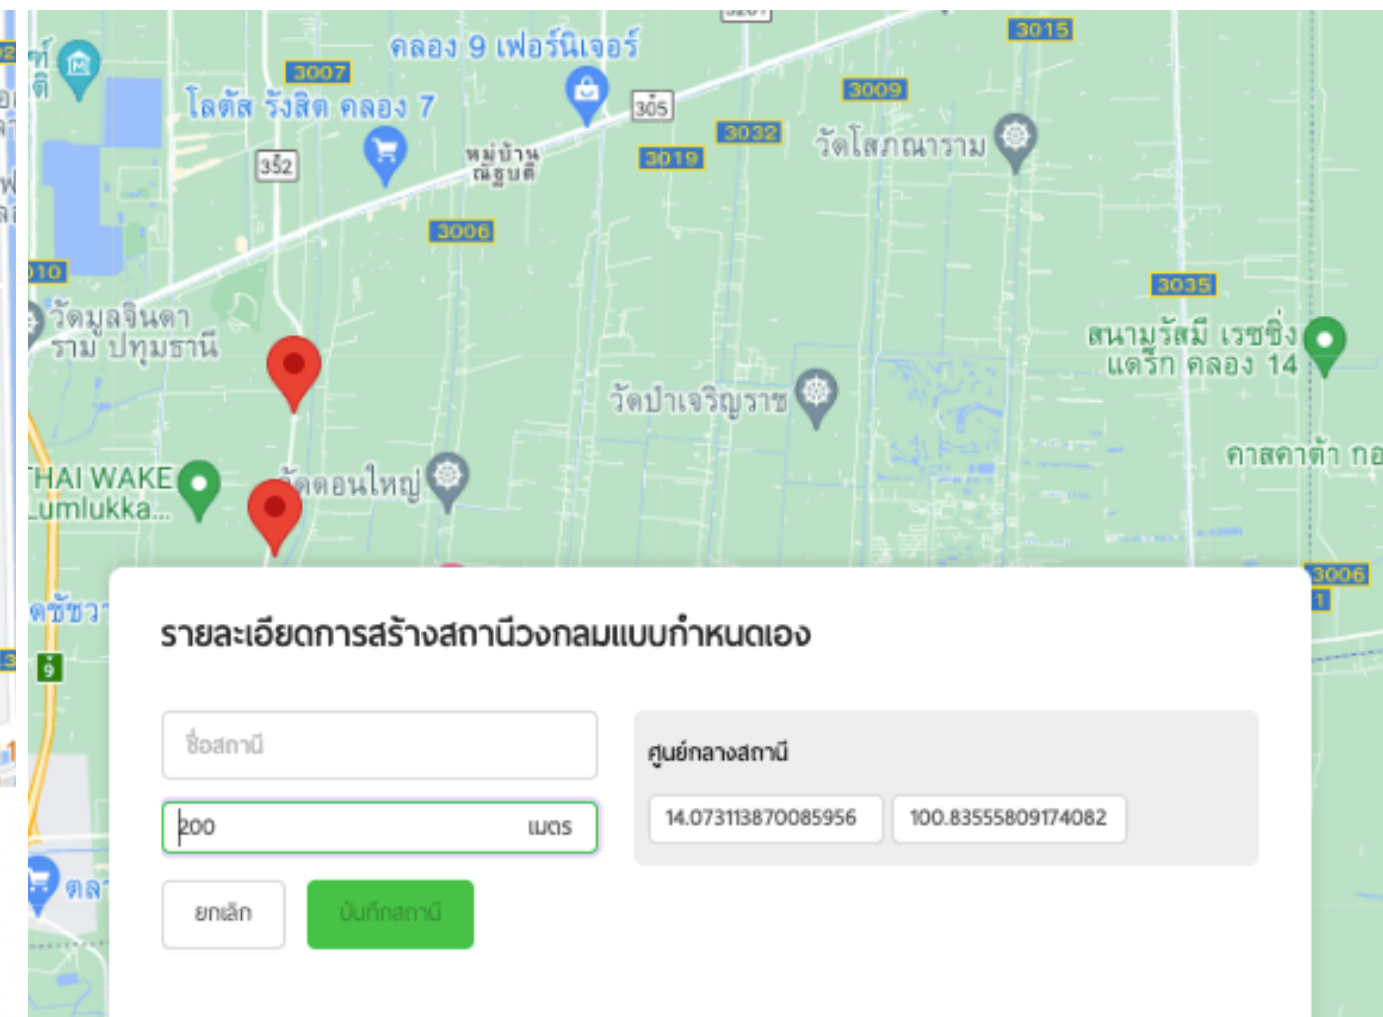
คลอง 9 เฟอร์นิเจอร์
3015
3007
โลตัส รังสิต คลอง 7
305
3009
352
หมู่บ้าน ณัฐบดี
3032
3019
วัดโสภณาราม
3006
3035
วัดมูลจินดาราม ปทุมธานี
สนามรัสมี เรซซิ่ง แดร็ก คลอง 14
วัดบำเพ็ญจริญราช
คาสคาด้า กอ
THAI WAKE Lumlukka...
วัดดอนใหญ่
3006
9
รายละเอียดการสร้างสถานีวงกลมแบบกำหนดเอง
ชื่อสถานี
200
เมตร
ศูนย์กลางสถานี
14.073113870085956
100.83555809174082
ยกเลิก
บันทึกสถานี